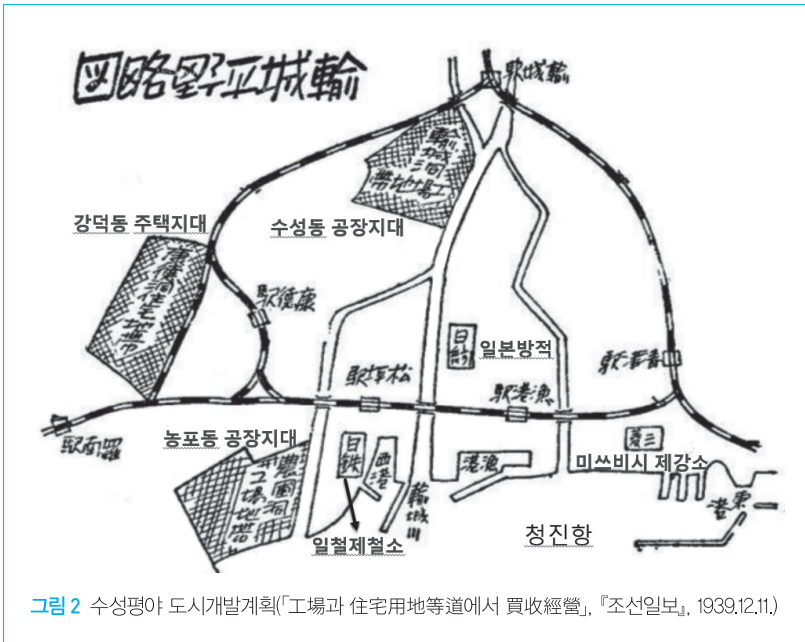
圖略野平城輸

驛城輸

輸城洞帶地場工

강덕동 주택지대

수성동 공장지대

淸德洞住宅地帶

驛德康

日紡

일본방적

驛平松

驛港漁

驛富羅

驛富蒼

농포동 공장지대

農圃洞工場地帶

日鉄

西港

輸城川

港漁

菱三

미쓰비시 제강소

港東

일철제철소

청진항

그림 2 수성평야 도시개발계획(「工場과 住宅用地等道에서 買收經營」, 『조선일보』, 1939.12.11.)